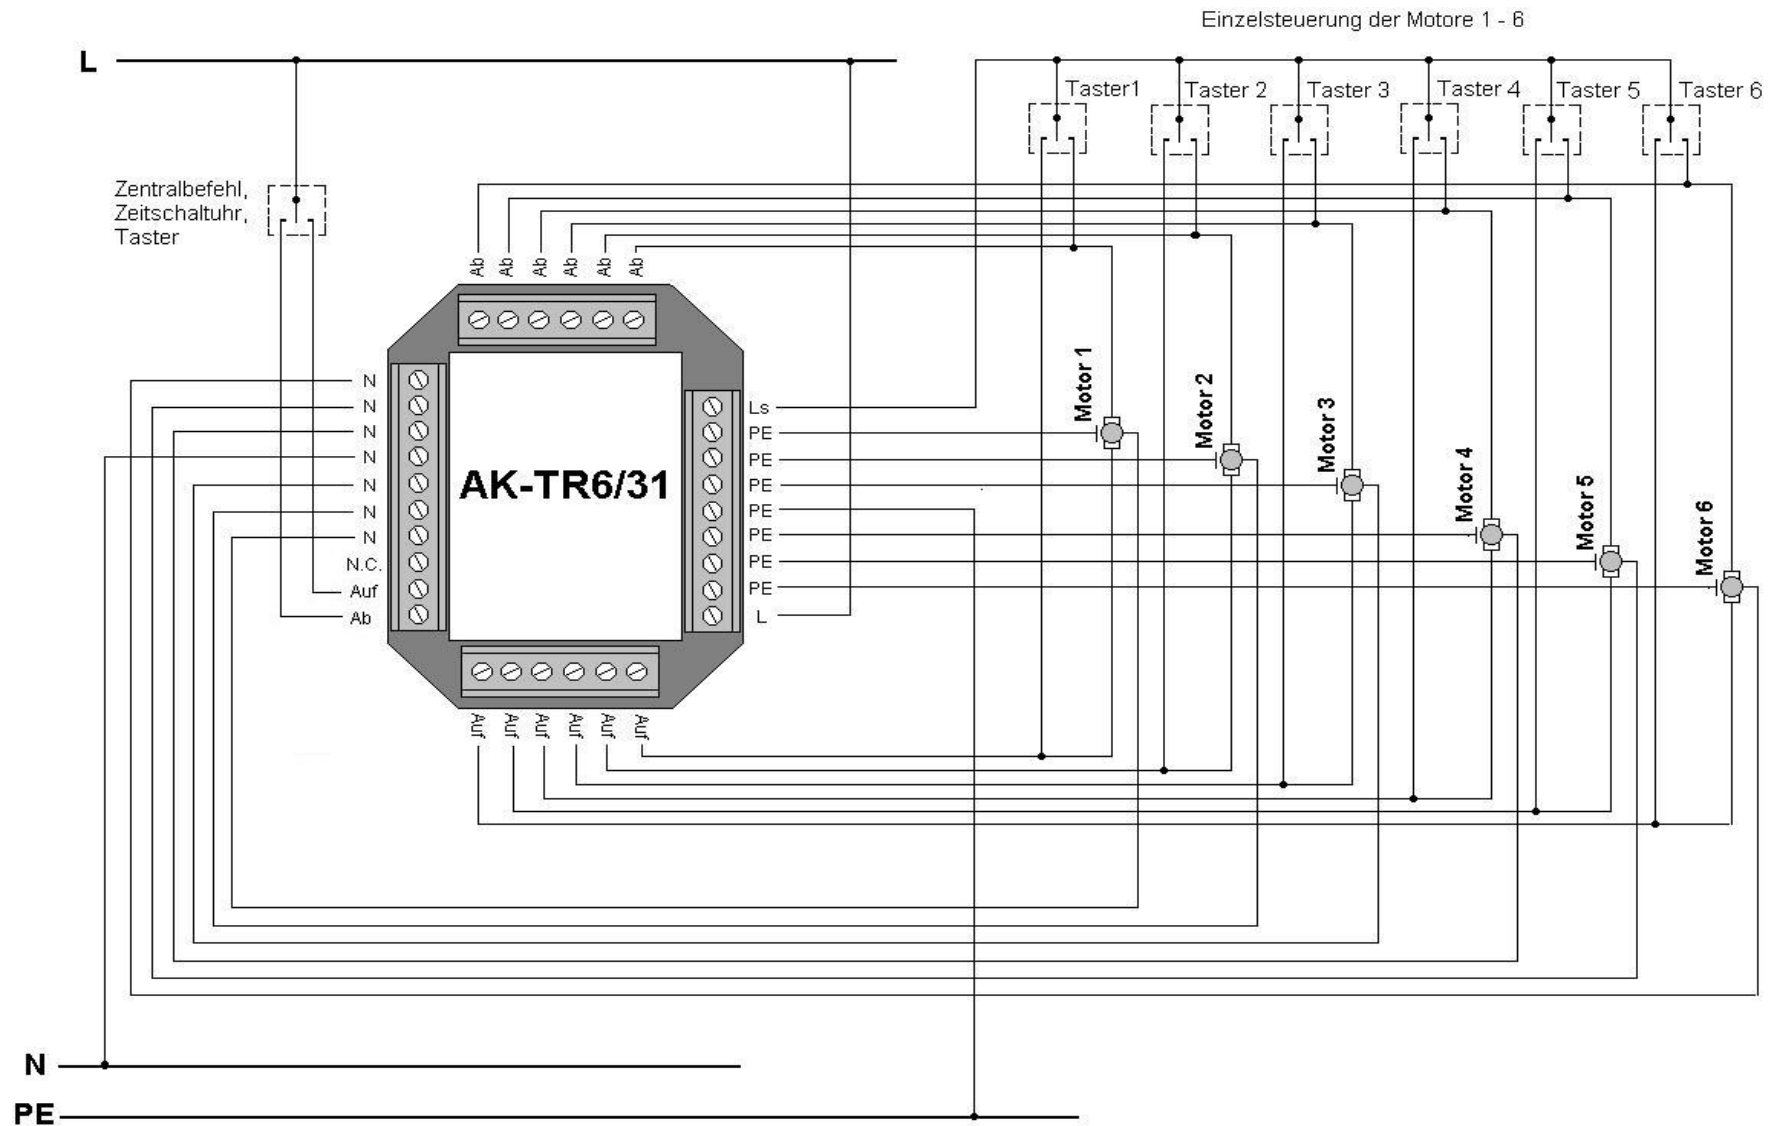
Einzelsteuerung der Motore 1 - 6

L

Taster1 Taster 2 Taster 3 Taster 4 Taster 5 Taster 6

Zentralbefehl, Zeitschaltuhr, Taster

Ab Ab Ab Ab Ab Ab

N
N
N
N
N
N
N
N.C.
Auf
Ab

AK-TR6/31

Ls
PE
PE
PE
PE
PE
PE
PE
L

Motor 1
Motor 2
Motor 3
Motor 4
Motor 5
Motor 6

Auf Auf Auf Auf Auf Auf

N

PE